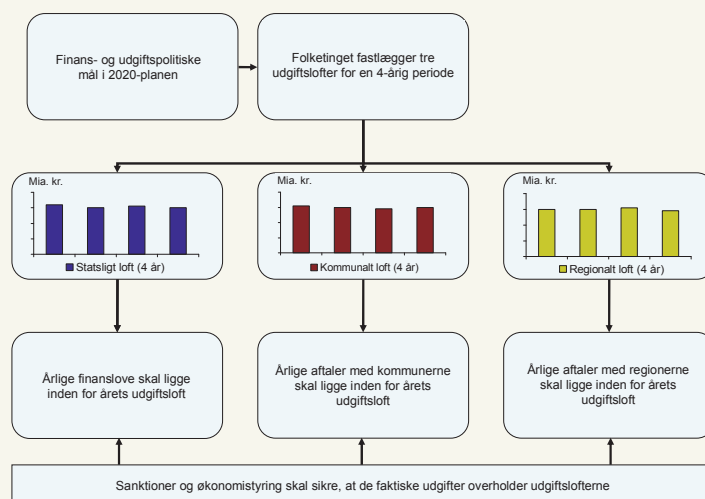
Finans- og udgiftspolitiske mål i 2020-planen

Folketinget fastlægger tre udgiftslofter for en 4-årig periode

Mia. kr.

Statsligt loft (4 år)

Mia. kr.

Kommunalt loft (4 år)

Mia. kr.

Regionalt loft (4 år)

Årlige finanslove skal ligge inden for årets udgiftsloft

Årlige aftaler med kommunerne skal ligge inden for årets udgiftsloft

Årlige aftaler med regionerne skal ligge inden for årets udgiftsloft

Sanktioner og økonomistyring skal sikre, at de faktiske udgifter overholder udgiftslofterne